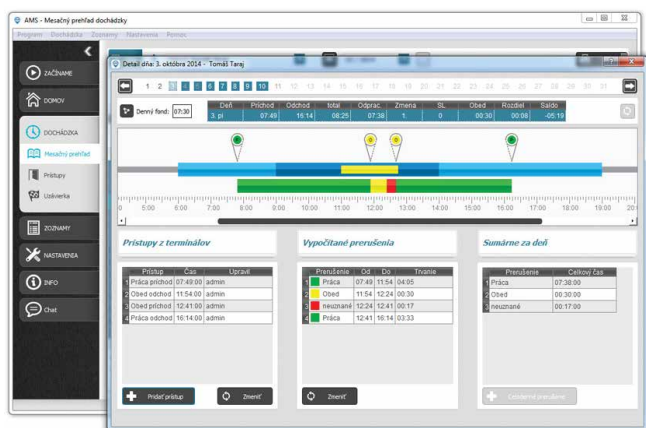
AMS - Mesačný prehľad dochádzky

Program Dochádzka Zoznamy Nastavenia Pomoc

ZAČÍNAME

DOMOV

DOCHÁDZKA

Mesačný prehľad

Prístupy

Uzávierka

ZOZNAMY

NASTAVENIA

INFO

Chat

Detail dňa: 3. októbra 2014 - Tomáš Taraj

1 2 3 4 5 6 7 8 9 10 11 12 13 14 15 16 17 18 19 20 21 22 23 24 25 26 27 28 29 30 31

Denný fond: 07:30

| Deň | Príchod | Odchod | total | Odprac | Zmena | SL | Obed | Rozdiel | Saldo |
|---|---|---|---|---|---|---|---|---|---|
| 3. pi | 07:49 | 16:14 | 08:25 | 07:38 | 1 | 0 | 00:30 | 00:08 | -05:19 |

5:00 6:00 7:00 8:00 9:00 10:00 11:00 12:00 13:00 14:00 15:00 16:00 17:00 18:00 19:00

Prístupy z terminálov

| | Prístup | Čas | Upravil |
|---|---|---|---|
| 1 | Práca príchod | 07:49:00 | admin |
| 2 | Obed odchod | 11:54:00 | admin |
| 3 | Obed príchod | 12:41:00 | admin |
| 4 | Práca odchod | 16:14:00 | admin |

Pridať prístup

Zmeniť

Vypočítané prerušenia

| | Prerušenie | Od | Do | Trvanie |
|---|---|---|---|---|
| 1 | Práca | 07:49 | 11:54 | 04:05 |
| 2 | Obed | 11:54 | 12:24 | 00:30 |
| 3 | neuznané | 12:24 | 12:41 | 00:17 |
| 4 | Práca | 12:41 | 16:14 | 03:33 |

Zmeniť

Sumárne za deň

| | Prerušenie | Celkový čas |
|---|---|---|
| 1 | Práca | 07:38:00 |
| 2 | Obed | 00:30:00 |
| 3 | neuznané | 00:17:00 |

Celodenné prerušenie